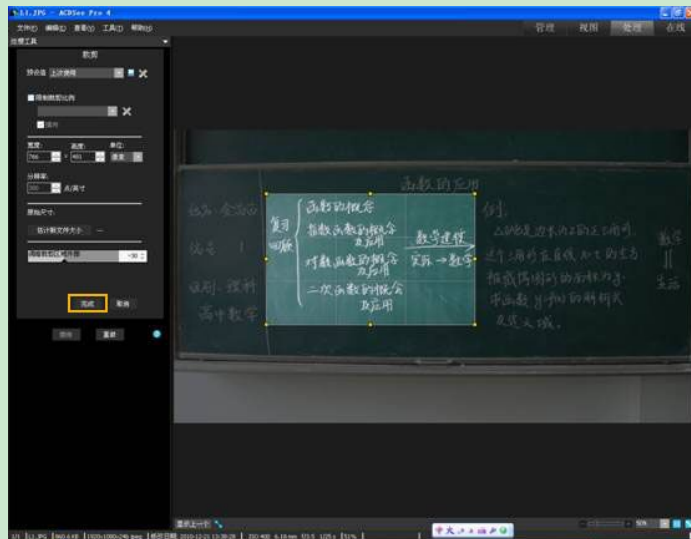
S-11.JPG - ACDSee Pro 4

文件(F) 编辑(E) 查看(V) 工具(T) 帮助(H)

管理 视图 处理 在线

处理工具

裁剪

预设值 上次使用

限制裁剪比例

纵向

宽度: 高度: 单位:
766 × 461 像素

分辨率:
300 点/英寸

新建尺寸:

估计新文件大小

调暗裁剪区域外部 -30

完成 取消

确定 重置

函数的应用

复习回顾

函数的概念

指数函数的概念及应用

对数函数的概念及应用

二次函数的概念及应用

数学建模

实际 → 数学

例:

数学

||

生活

高中数学

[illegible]